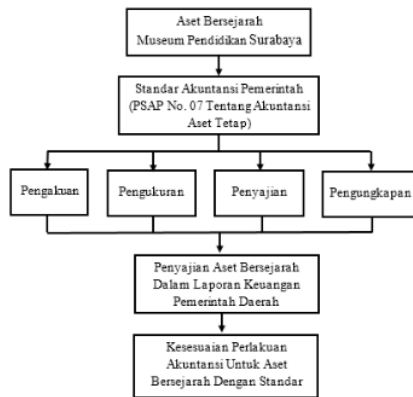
Aset Bersejarah
Museum Pendidikan Surabaya

Standar Akuntansi Pemerintah (PSAP No. 07 Tentang Akuntansi Aset Tetap)

Pengakuan

Pengukuran

Penyajian

Pengungkapan

Penyajian Aset Bersejarah Dalam Laporan Keuangan Pemerintah Daerah

Kesesuaian Perlakuan Akuntansi Untuk Aset Bersejarah Dengan Standar